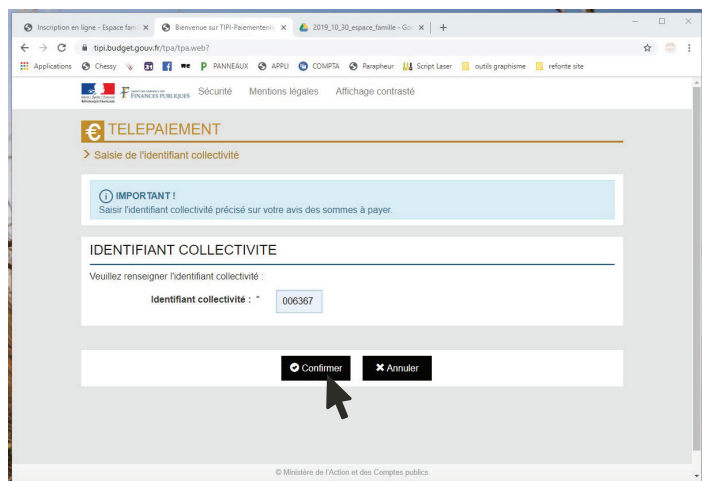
Inscription en ligne - Espace fam ×
Bienvenue sur TIPI-Paiementenli ×
2019_10_30_espace_famille - Go ×
+

tipi.budget.gouv.fr/tpa/tpa.web?

Applications Chessy PANNEAUX APPLI COMPTA Parapheur Script Laser outils graphisme refonte site

FINANCES PUBLIQUES Sécurité Mentions légales Affichage contrasté

TELEPAIEMENT

> Saisie de l'identifiant collectivité

IMPORTANT !
Saisir l'identifiant collectivité précisé sur votre avis des sommes à payer.

IDENTIFIANT COLLECTIVITE

Veuillez renseigner l'identifiant collectivité :

Identifiant collectivité : * 006367

Confirmer
Annuler

© Ministère de l'Action et des Comptes publics